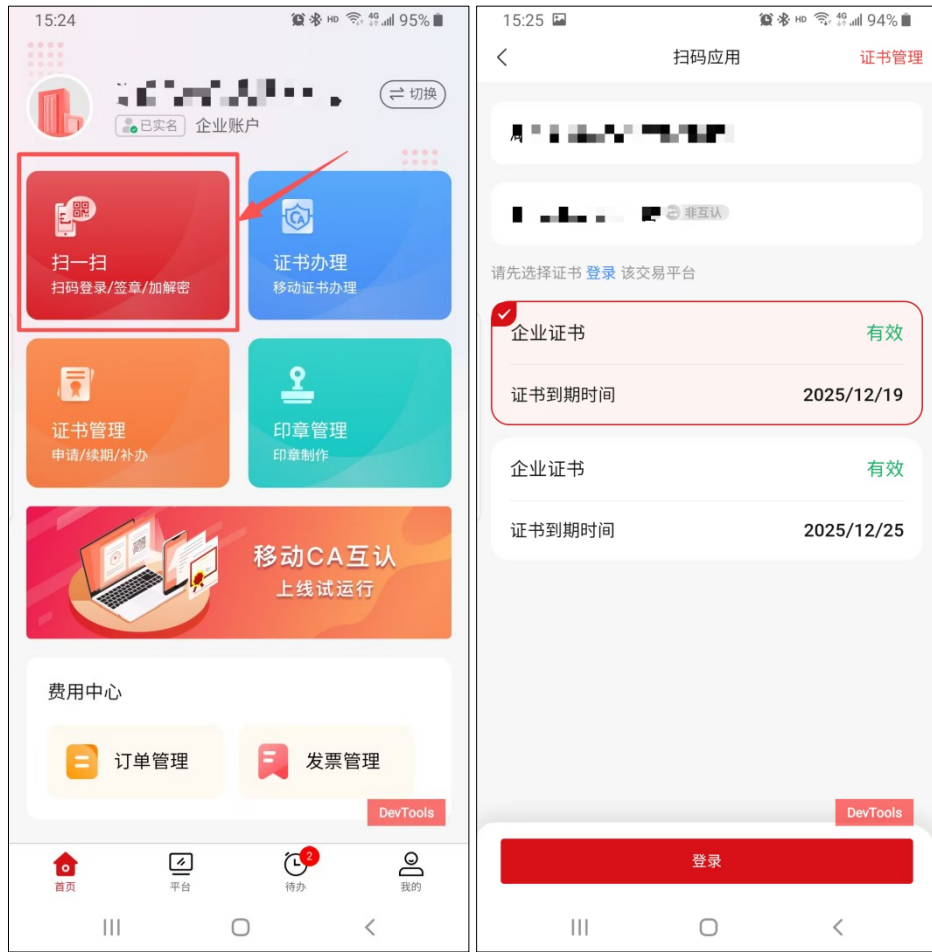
15:24
HD 4G 95%

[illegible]
切换
已实名 企业账户

扫一扫
扫码登录/签章/加解密

证书办理
移动证书办理

证书管理
申请/续期/补办

印章管理
印章制作

移动CA互认
上线试运行

费用中心

订单管理

发票管理

DevTools

首页
平台
2
待办
我的

15:25
HD 4G 94%

扫码应用
证书管理

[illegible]

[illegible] 非互认

请先选择证书 登录 该交易平台

企业证书
有效
证书到期时间
2025/12/19

企业证书
有效
证书到期时间
2025/12/25

DevTools

登录